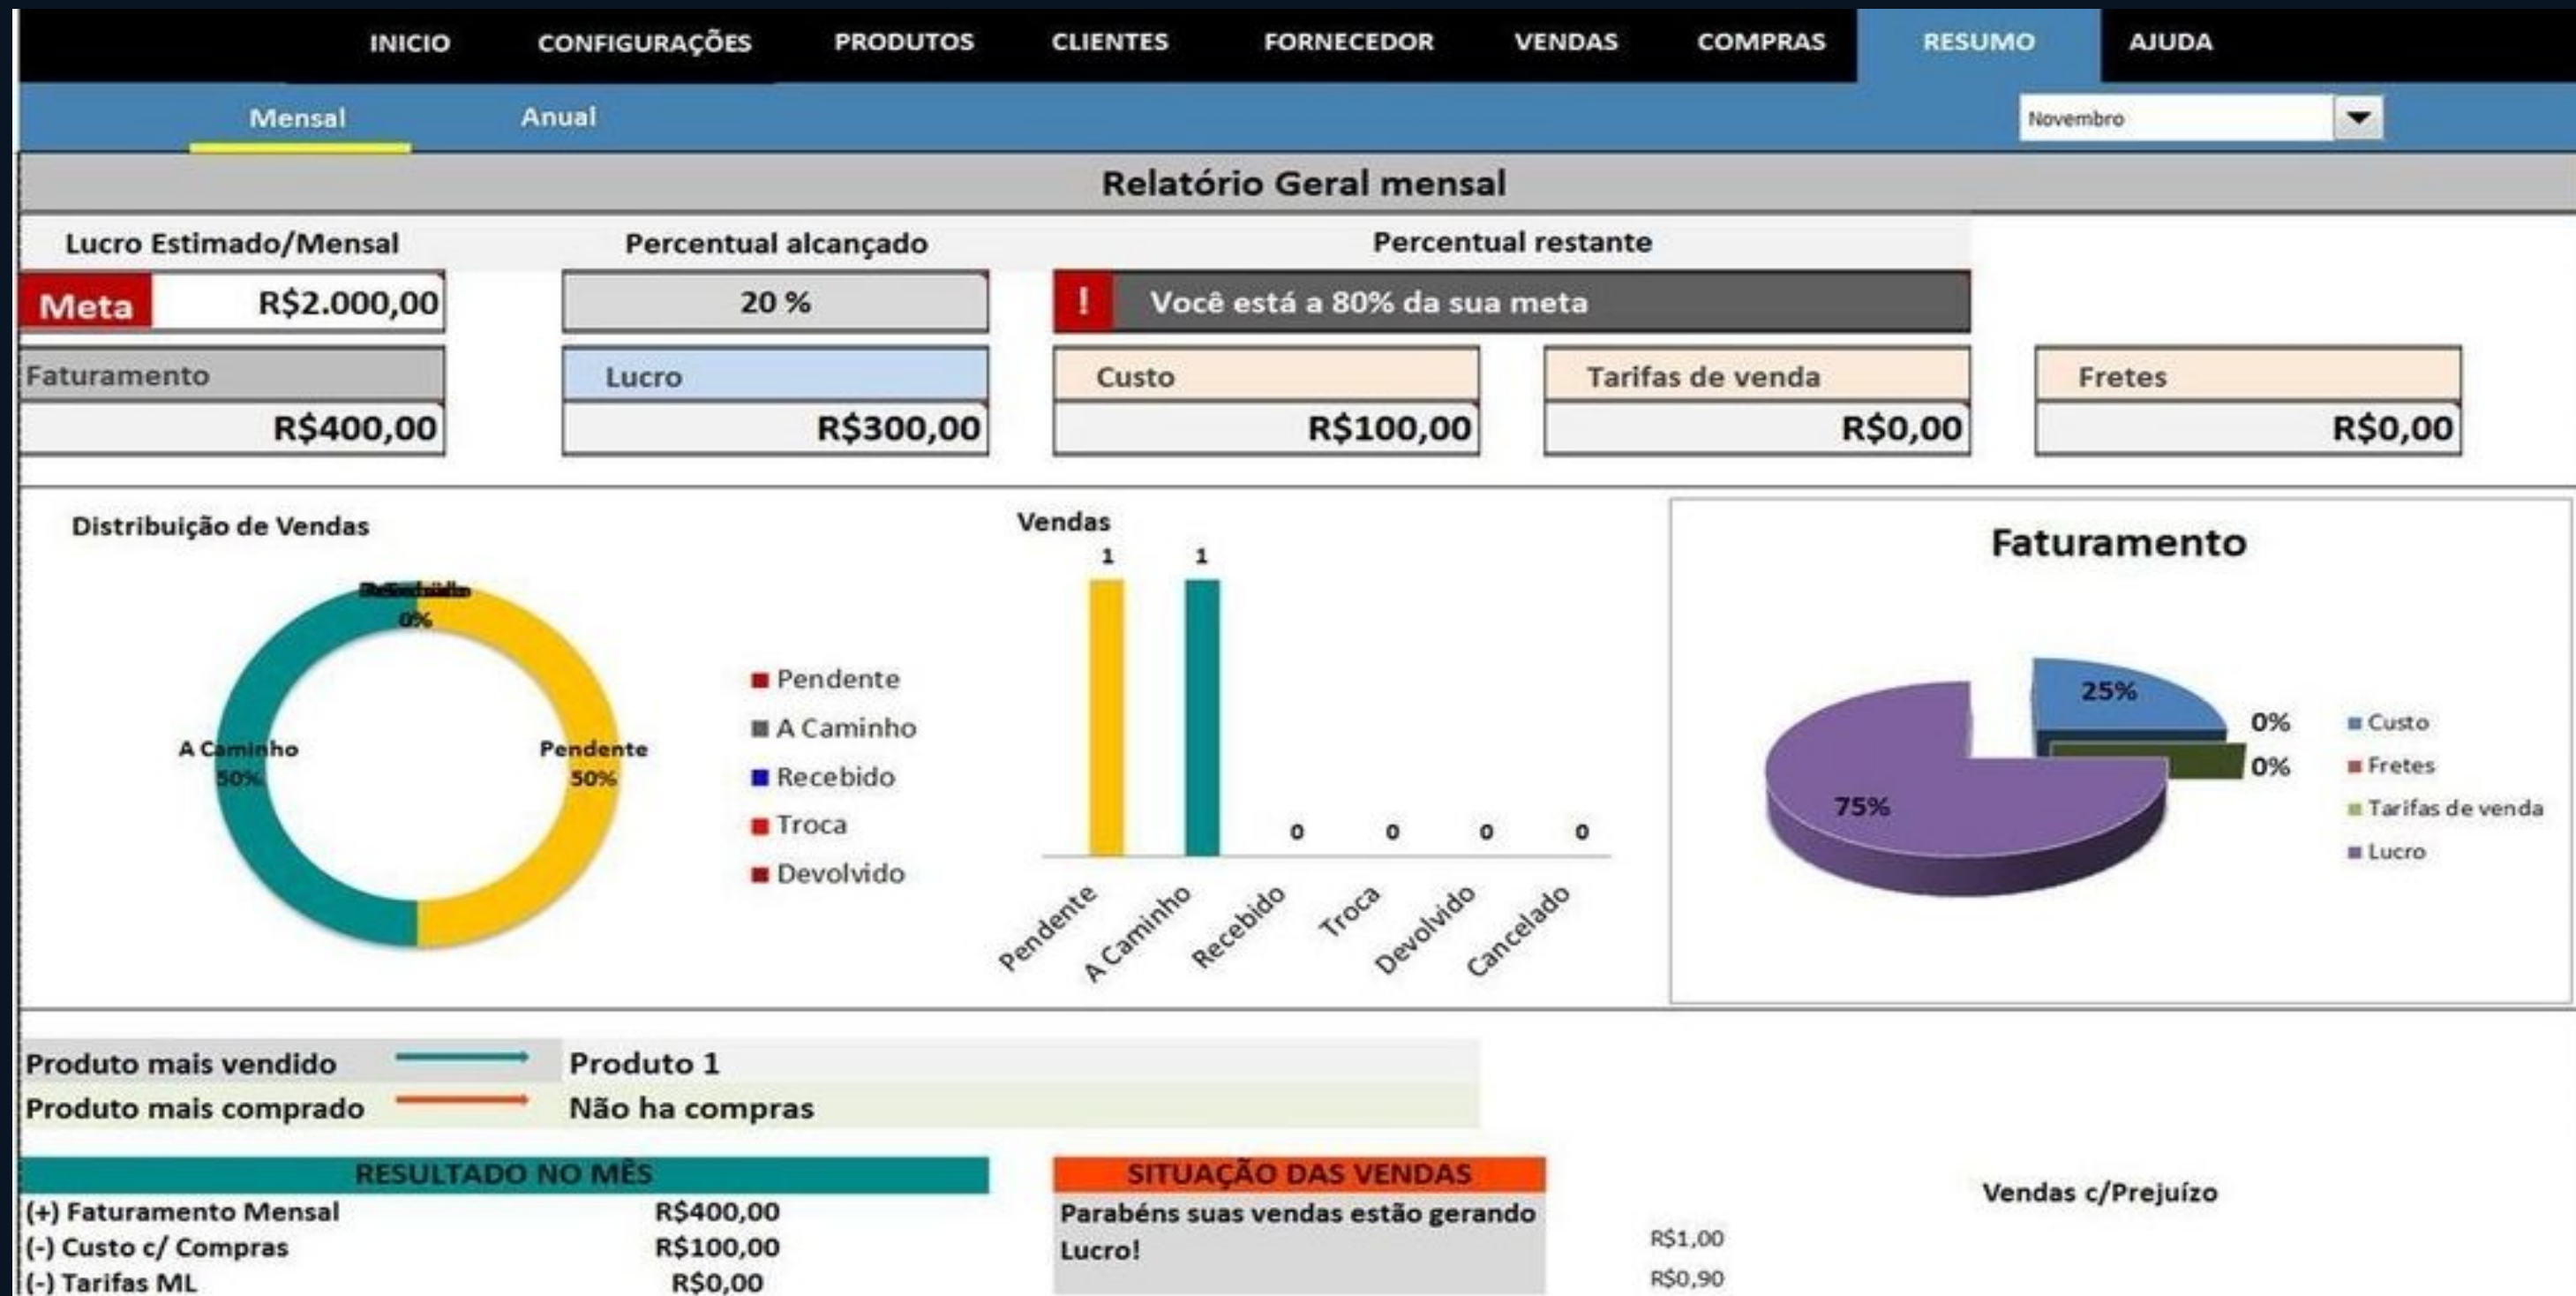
INICIO CONFIGURAÇÕES PRODUTOS CLIENTES FORNECEDOR VENDAS COMPRAS RESUMO AJUDA

Mensal Anual

Novembro

Relatório Geral mensal

Lucro Estimado/Mensal

Meta R$2.000,00

Percentual alcançado

20 %

Percentual restante

! Você está a 80% da sua meta

Faturamento R$400,00

Lucro R$300,00

Custo R$100,00

Tarifas de venda R$0,00

Fretes R$0,00

Distribuição de Vendas

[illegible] 0%

A Caminho 50%

Pendente 50%

Pendente
A Caminho
Recebido
Troca
Devolvido

Vendas

1 1 0 0 0 0

Pendente A Caminho Recebido Troca Devolvido Cancelado

Faturamento

25%
0%
0%
75%

Custo
Fretes
Tarifas de venda
Lucro

Produto mais vendido Produto 1
Produto mais comprado Não ha compras

RESULTADO NO MÊS
(+) Faturamento Mensal R$400,00
(-) Custo c/ Compras R$100,00
(-) Tarifas ML R$0,00

SITUAÇÃO DAS VENDAS
Parabéns suas vendas estão gerando Lucro!

Vendas c/Prejuízo
R$1,00
R$0,90